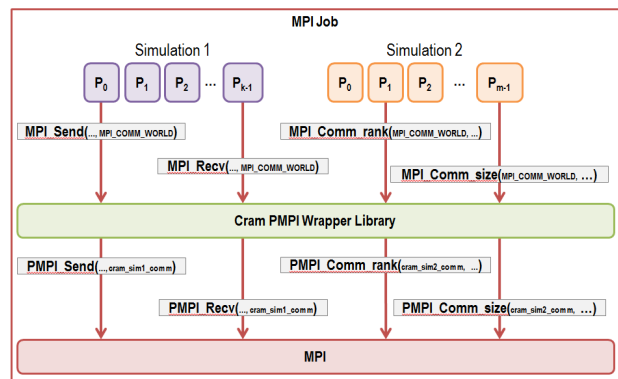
MPI Job

Simulation 1

$P_0$ $P_1$ $P_2$ ... $P_{k-1}$

Simulation 2

$P_0$ $P_1$ $P_2$ ... $P_{m-1}$

MPI_Send(..., MPI_COMM_WORLD)

MPI_Recv(..., MPI_COMM_WORLD)

MPI_Comm_rank(MPI_COMM_WORLD, ...)

MPI_Comm_size(MPI_COMM_WORLD, ...)

Cram PMPI Wrapper Library

PMPI_Send(..., cram_sim1_comm)

PMPI_Recv(..., cram_sim1_comm)

PMPI_Comm_rank(cram_sim2_comm, ...)

PMPI_Comm_size(cram_sim2_comm, ...)

MPI